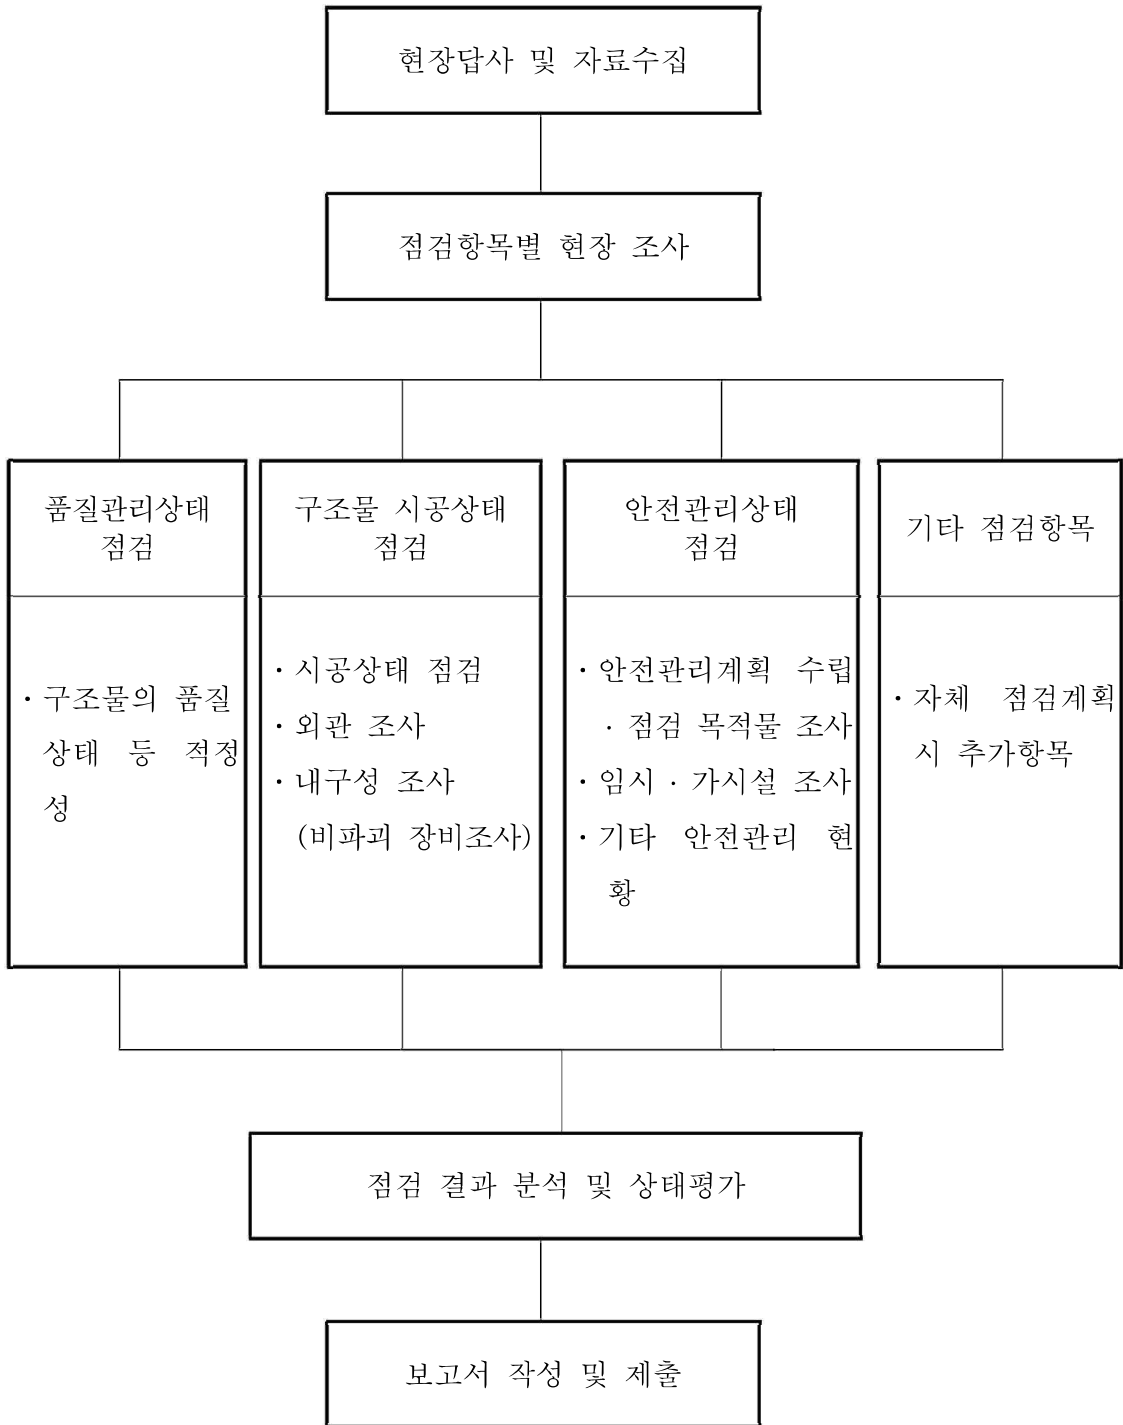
현장답사 및 자료수집

점검항목별 현장 조사

품질관리상태 점검

· 구조물의 품질상태 등 적정성

구조물 시공상태 점검

· 시공상태 점검
· 외관 조사
· 내구성 조사 (비파괴 장비조사)

안전관리상태 점검

· 안전관리계획 수립 · 점검 목적물 조사
· 임시 · 가시설 조사
· 기타 안전관리 현황

기타 점검항목

· 자체 점검계획 시 추가항목

점검 결과 분석 및 상태평가

보고서 작성 및 제출